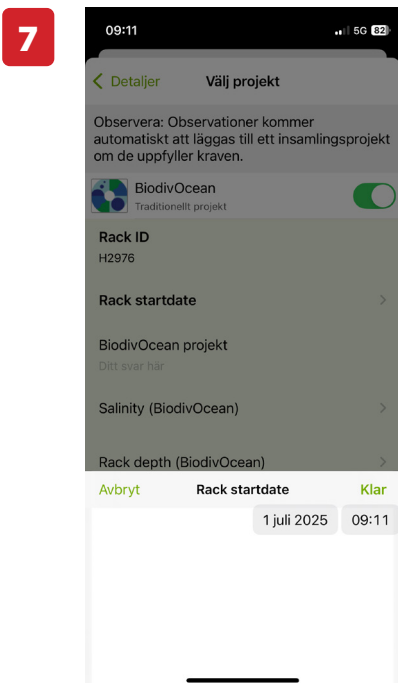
7

09:11

5G 82

Detaljer

Välj projekt

Observera: Observationer kommer automatiskt att läggas till ett insamlingsprojekt om de uppfyller kraven.

BiodivOcean
Traditionellt projekt

Rack ID
H2976

Rack startdate

BiodivOcean projekt
Ditt svar här

Salinity (BiodivOcean)

Rack depth (BiodivOcean)

Avbryt

Rack startdate

Klar

1 juli 2025

09:11